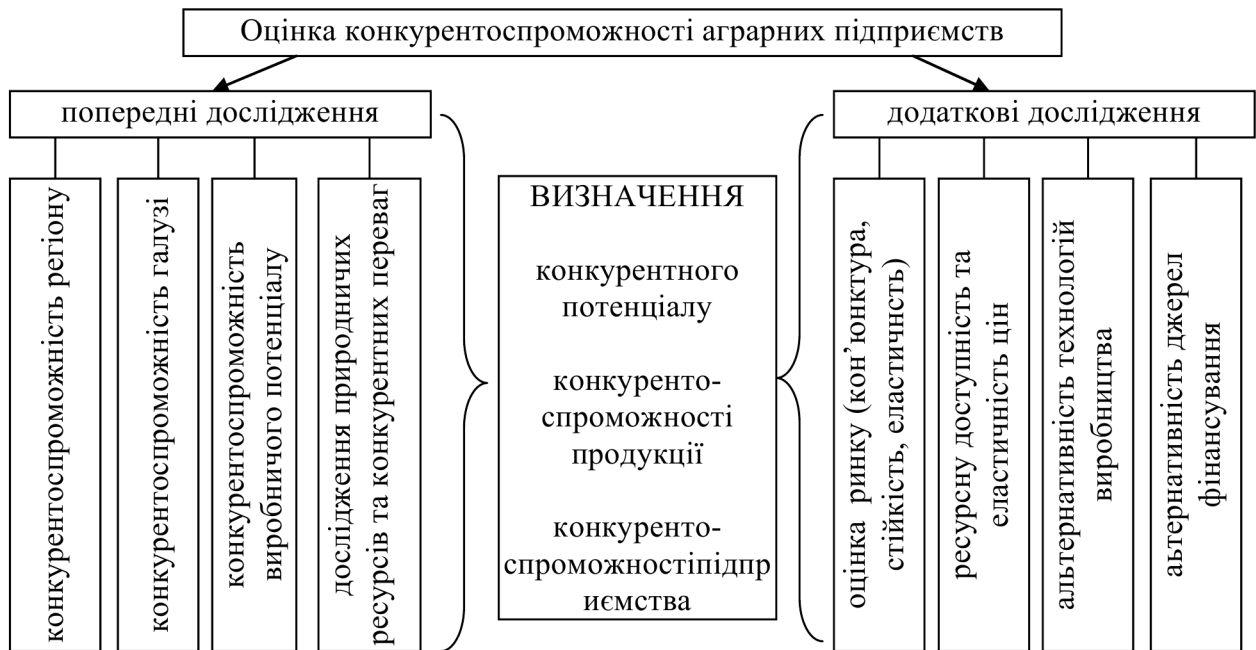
Оцінка конкурентоспроможності аграрних підприємств

попередні дослідження

конкурентоспроможність регіону

конкурентоспроможність галузі

конкурентоспроможність виробничого потенціалу

дослідження природних ресурсів та конкурентних переваг

ВИЗНАЧЕННЯ

конкурентного потенціалу

конкурентоспроможності продукції

конкурентоспроможностіпідприємства

додаткові дослідження

оцінка ринку (кон'юнктура, стійкість, еластичнсть)

ресурсну доступність та еластичність цін

альтернативність технологій виробництва

аьтернативність джерел фінансування